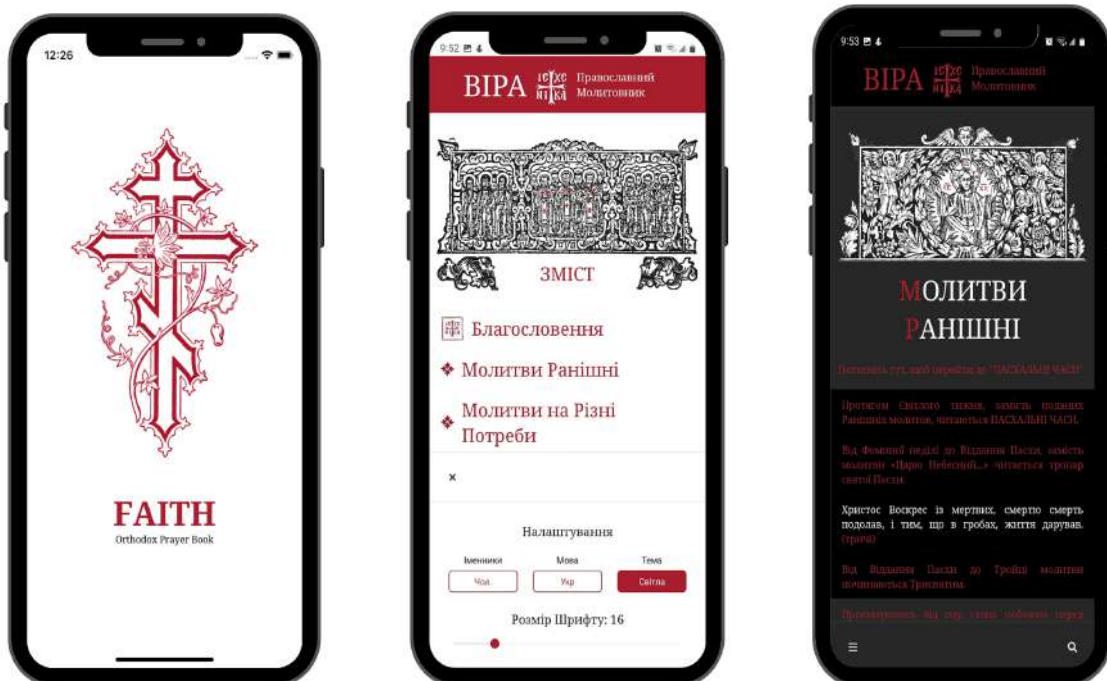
12:26

FAITH
Orthodox Prayer Book

9:52

ВІРА ІС ХС НІ КА Православний Молитовник

ЗМІСТ

Благословення

Молитви Ранішні

Молитви на Різні Потреби

×

Налаштування

Іменники Мова Тема

Чол. Укр Світла

Розмір Шрифту: 16

9:53

ВІРА ІС ХС НІ КА Православний Молитовник

МОЛИТВИ РАНІШНІ

Натисніть тут, щоб перейти до "ПАСХАЛЬНІ ЧАСИ"

Протягом Світлого тижня, замість поданих Ранішніх молитов, читаються ПАСХАЛЬНІ ЧАСИ.

Від Фоминої неділі до Віддання Пасхи, замість молитви «Царю Небесний...» читається тропар святої Пасхи:

Христос Воскрес із мертвих, смертю смерть подолав, і тим, що в гробах, життя дарував. (тричі)

Від Віддання Пасхи до Трійці молитви починаються Трисвятим.

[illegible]